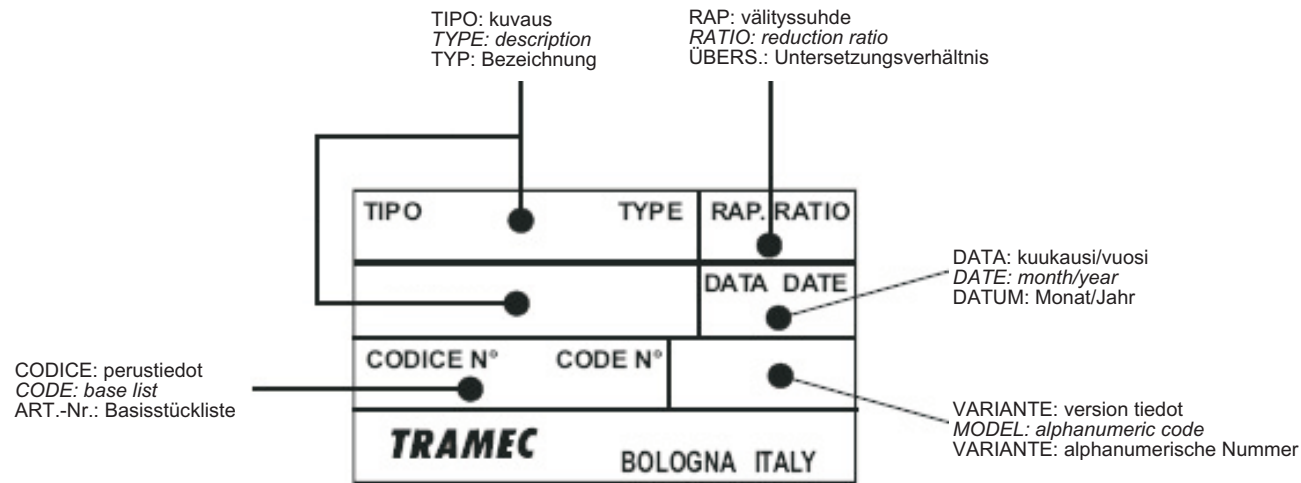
TIPO: kuvaus
*TYPE: description*
TYP: Bezeichnung

RAP: välityssuhde
*RATIO: reduction ratio*
ÜBERS.: Untersetzungsverhältnis

TIPO TYPE RAP. RATIO

DATA DATE

DATA: kuukausi/vuosi
*DATE: month/year*
DATUM: Monat/Jahr

CODICE: perustiedot
*CODE: base list*
ART.-Nr.: Basisstückliste

CODICE N° CODE N°

VARIANTE: version tiedot
*MODEL: alphanumeric code*
VARIANTE: alphanumerische Nummer

TRAMEC BOLOGNA ITALY